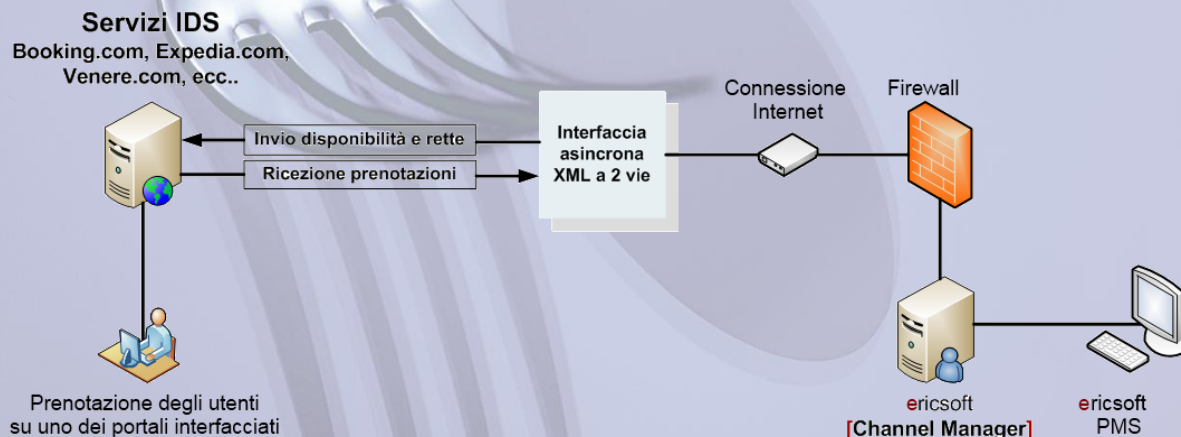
Servizi IDS
Booking.com, Expedia.com, Venere.com, ecc..

Invio disponibilità e rette

Ricezione prenotazioni

Interfaccia asincrona XML a 2 vie

Connessione Internet

Firewall

Prenotazione degli utenti su uno dei portali interfacciati

ericsoft
[Channel Manager]

ericsoft
PMS